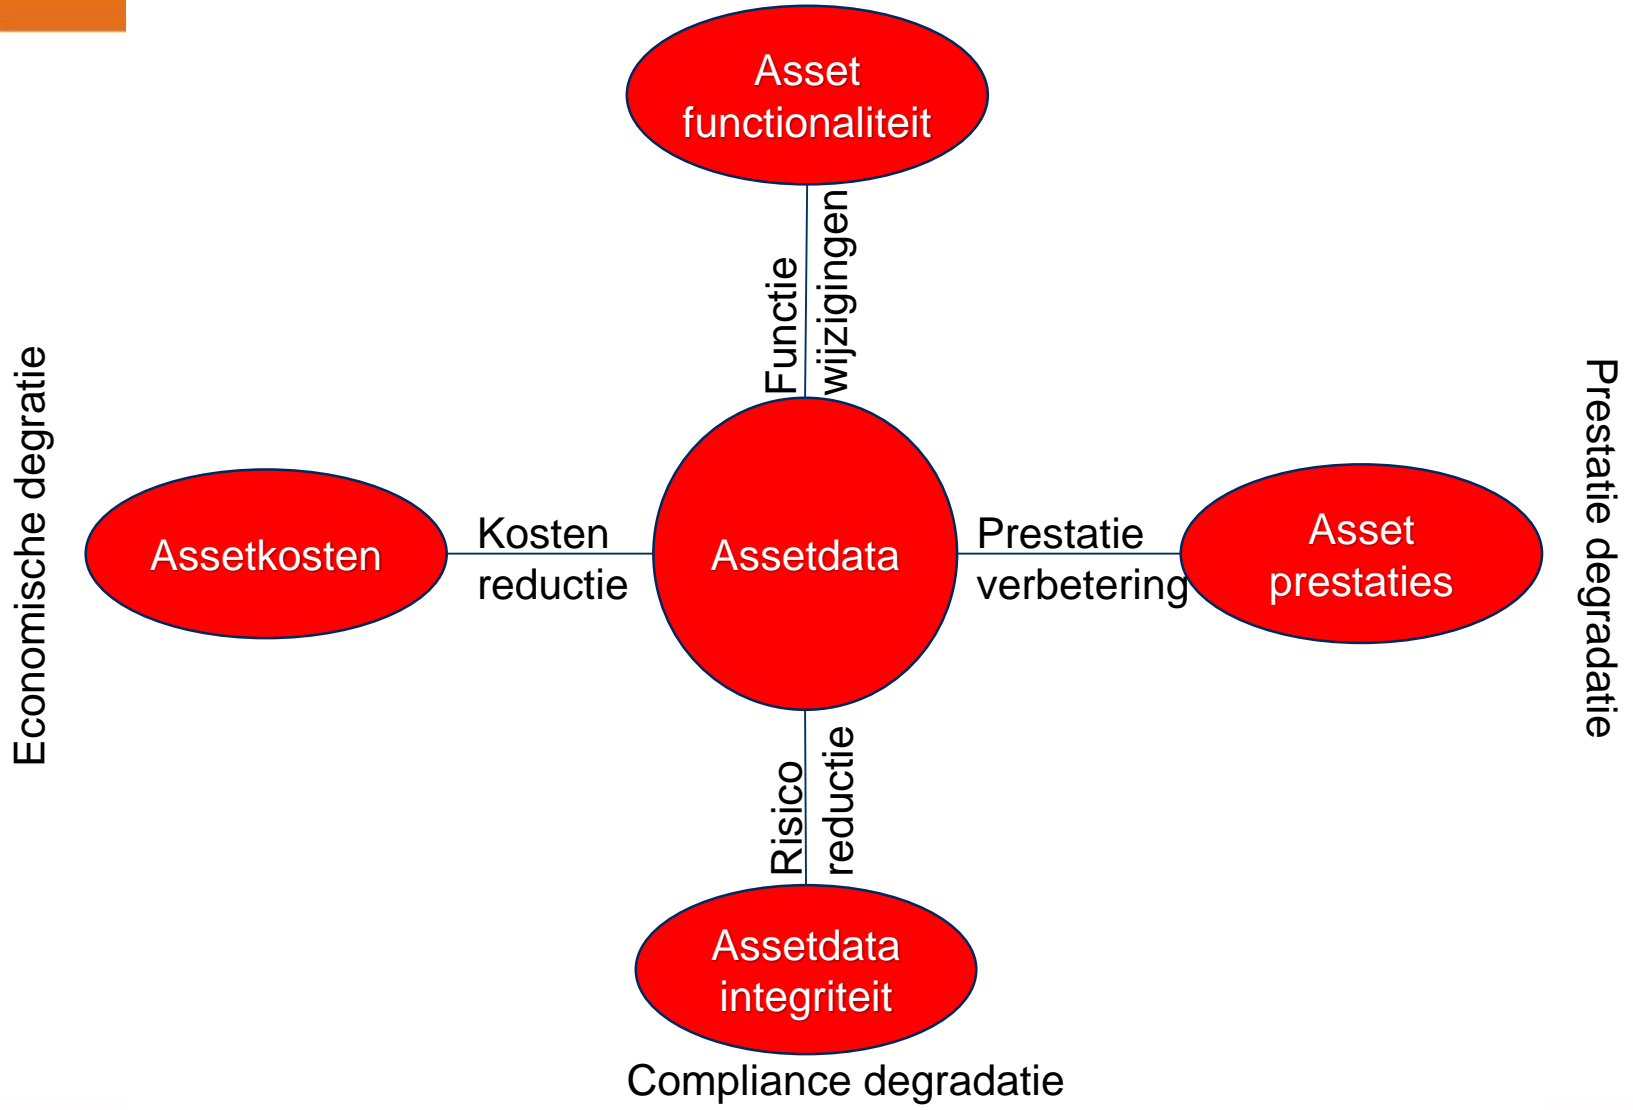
Asset functionaliteit

Functie wijzigingen

Economische degratie

Assetkosten

Kosten reductie

Assetdata

Prestatie verbetering

Asset prestaties

Prestatie degradatie

Risico reductie

Assetdata integriteit

Compliance degradatie